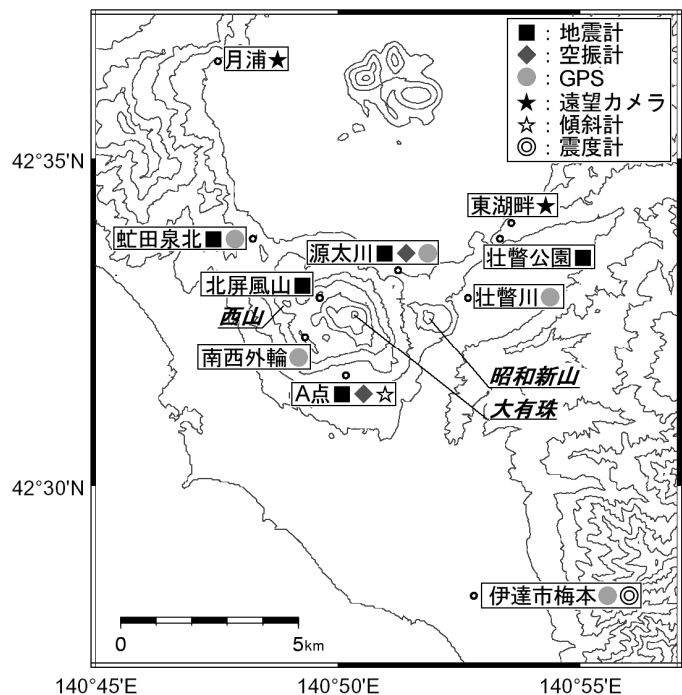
■：地震計
◆：空振計
●：GPS
★：遠望カメラ
☆：傾斜計
◎：震度計

月浦★

42°35'N

東湖畔★

虻田泉北■●

源太川■◆●

壮瞥公園■

北屏風山■

壮瞥川●

西山

南西外輪●

昭和新山

A点■◆☆

大有珠

42°30'N

伊達市梅本●◎

0

5km

140°45'E

140°50'E

140°55'E